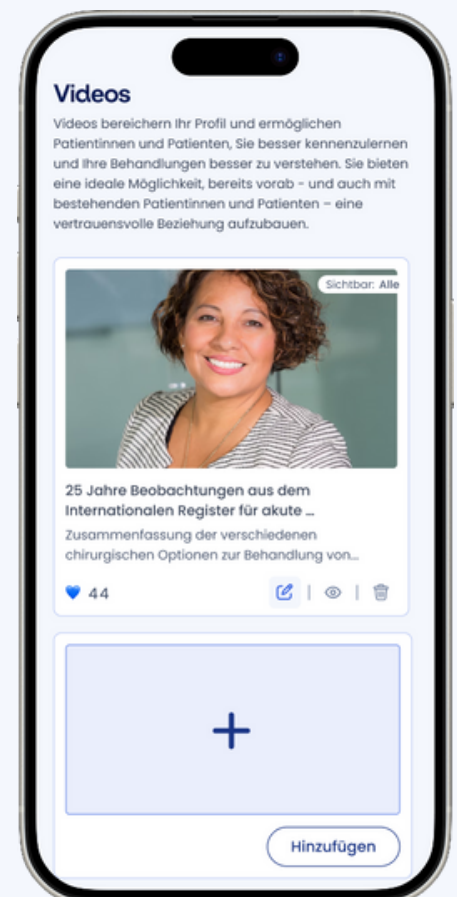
Videos

Videos bereichern Ihr Profil und ermöglichen Patientinnen und Patienten, Sie besser kennenzulernen und Ihre Behandlungen besser zu verstehen. Sie bieten eine ideale Möglichkeit, bereits vorab - und auch mit bestehenden Patientinnen und Patienten – eine vertrauensvolle Beziehung aufzubauen.

Sichtbar: Alle

25 Jahre Beobachtungen aus dem Internationalen Register für akute ...

Zusammenfassung der verschiedenen chirurgischen Optionen zur Behandlung von...

44

+

Hinzufügen